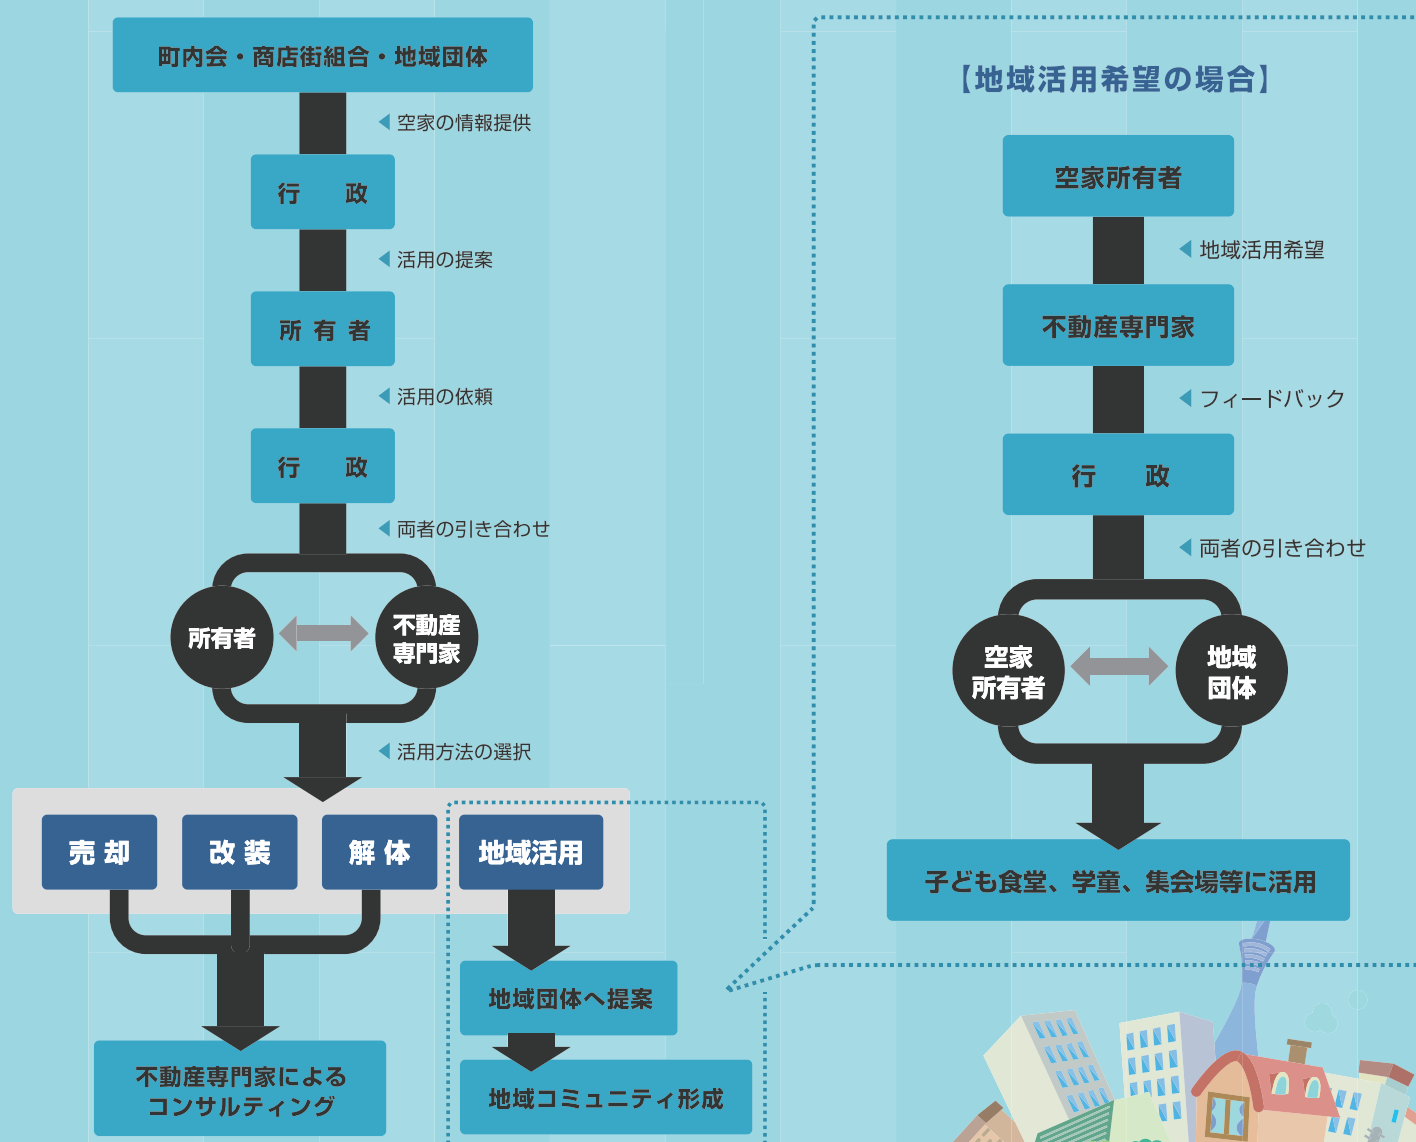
町内会・商店街組合・地域団体

空家の情報提供

行　政

活用の提案

所 有 者

活用の依頼

行　政

両者の引き合わせ

所有者

不動産専門家

活用方法の選択

売 却

改 装

解 体

地域活用

不動産専門家によるコンサルティング

地域団体へ提案

地域コミュニティ形成

【地域活用希望の場合】

空家所有者

地域活用希望

不動産専門家

フィードバック

行　政

両者の引き合わせ

空家所有者

地域団体

子ども食堂、学童、集会場等に活用